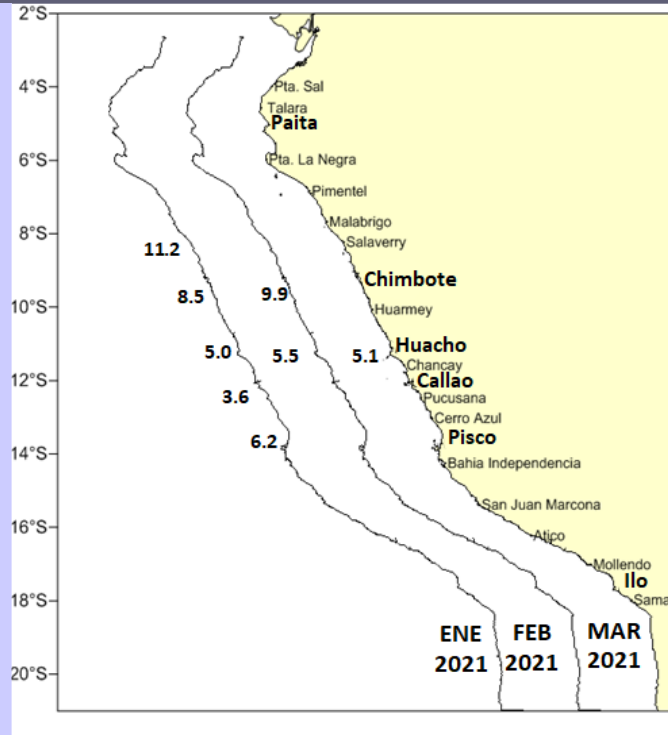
2°S
4°S
6°S
8°S
10°S
12°S
14°S
16°S
18°S
20°S

Pta. Sal
Talara
Paita
Pta. La Negra
Pimentel
Malabrigo
Salaverry
Chimbote
Huarmey
Huacho
Chancay
Callao
Pucusana
Cerro Azul
Pisco
Bahia Independencia
San Juan Marcona
Atico
Mollendo
Ilo
Sama

11.2
8.5
9.9
5.0
5.5
5.1
3.6
6.2

ENE 2021
FEB 2021
MAR 2021